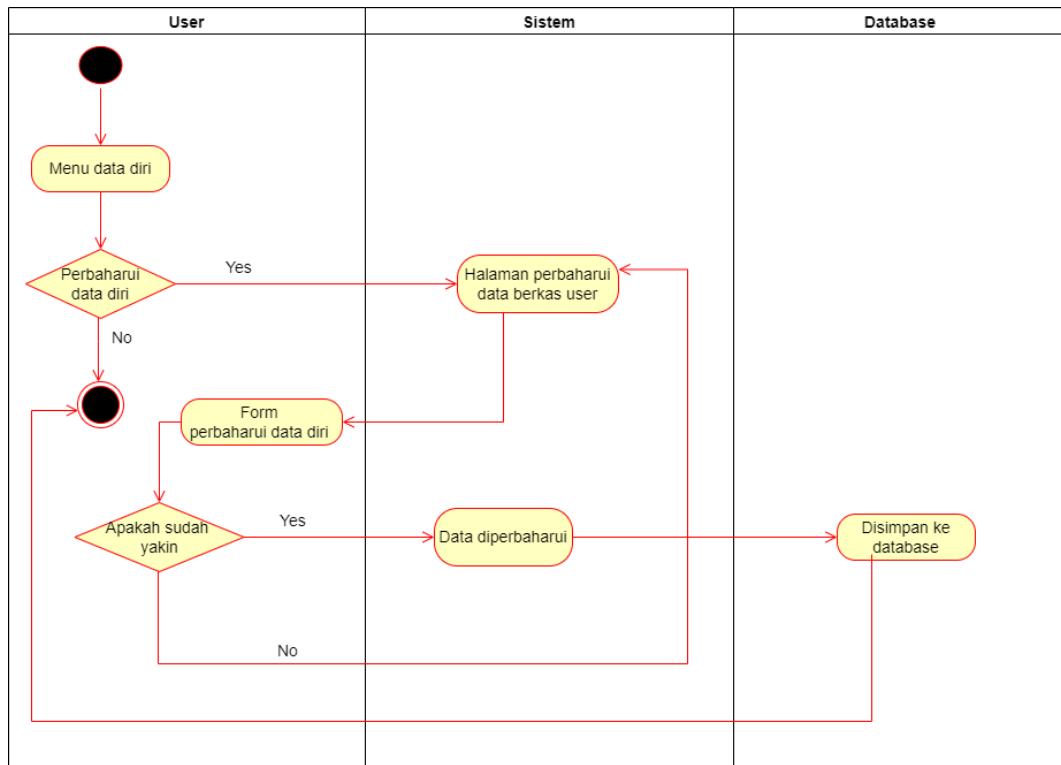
User

Sistem

Database

Menu data diri

Perbaharui data diri

Yes

Halaman perbaharui data berkas user

No

Form perbaharui data diri

Apakah sudah yakin

Yes

Data diperbaharui

Disimpan ke database

No